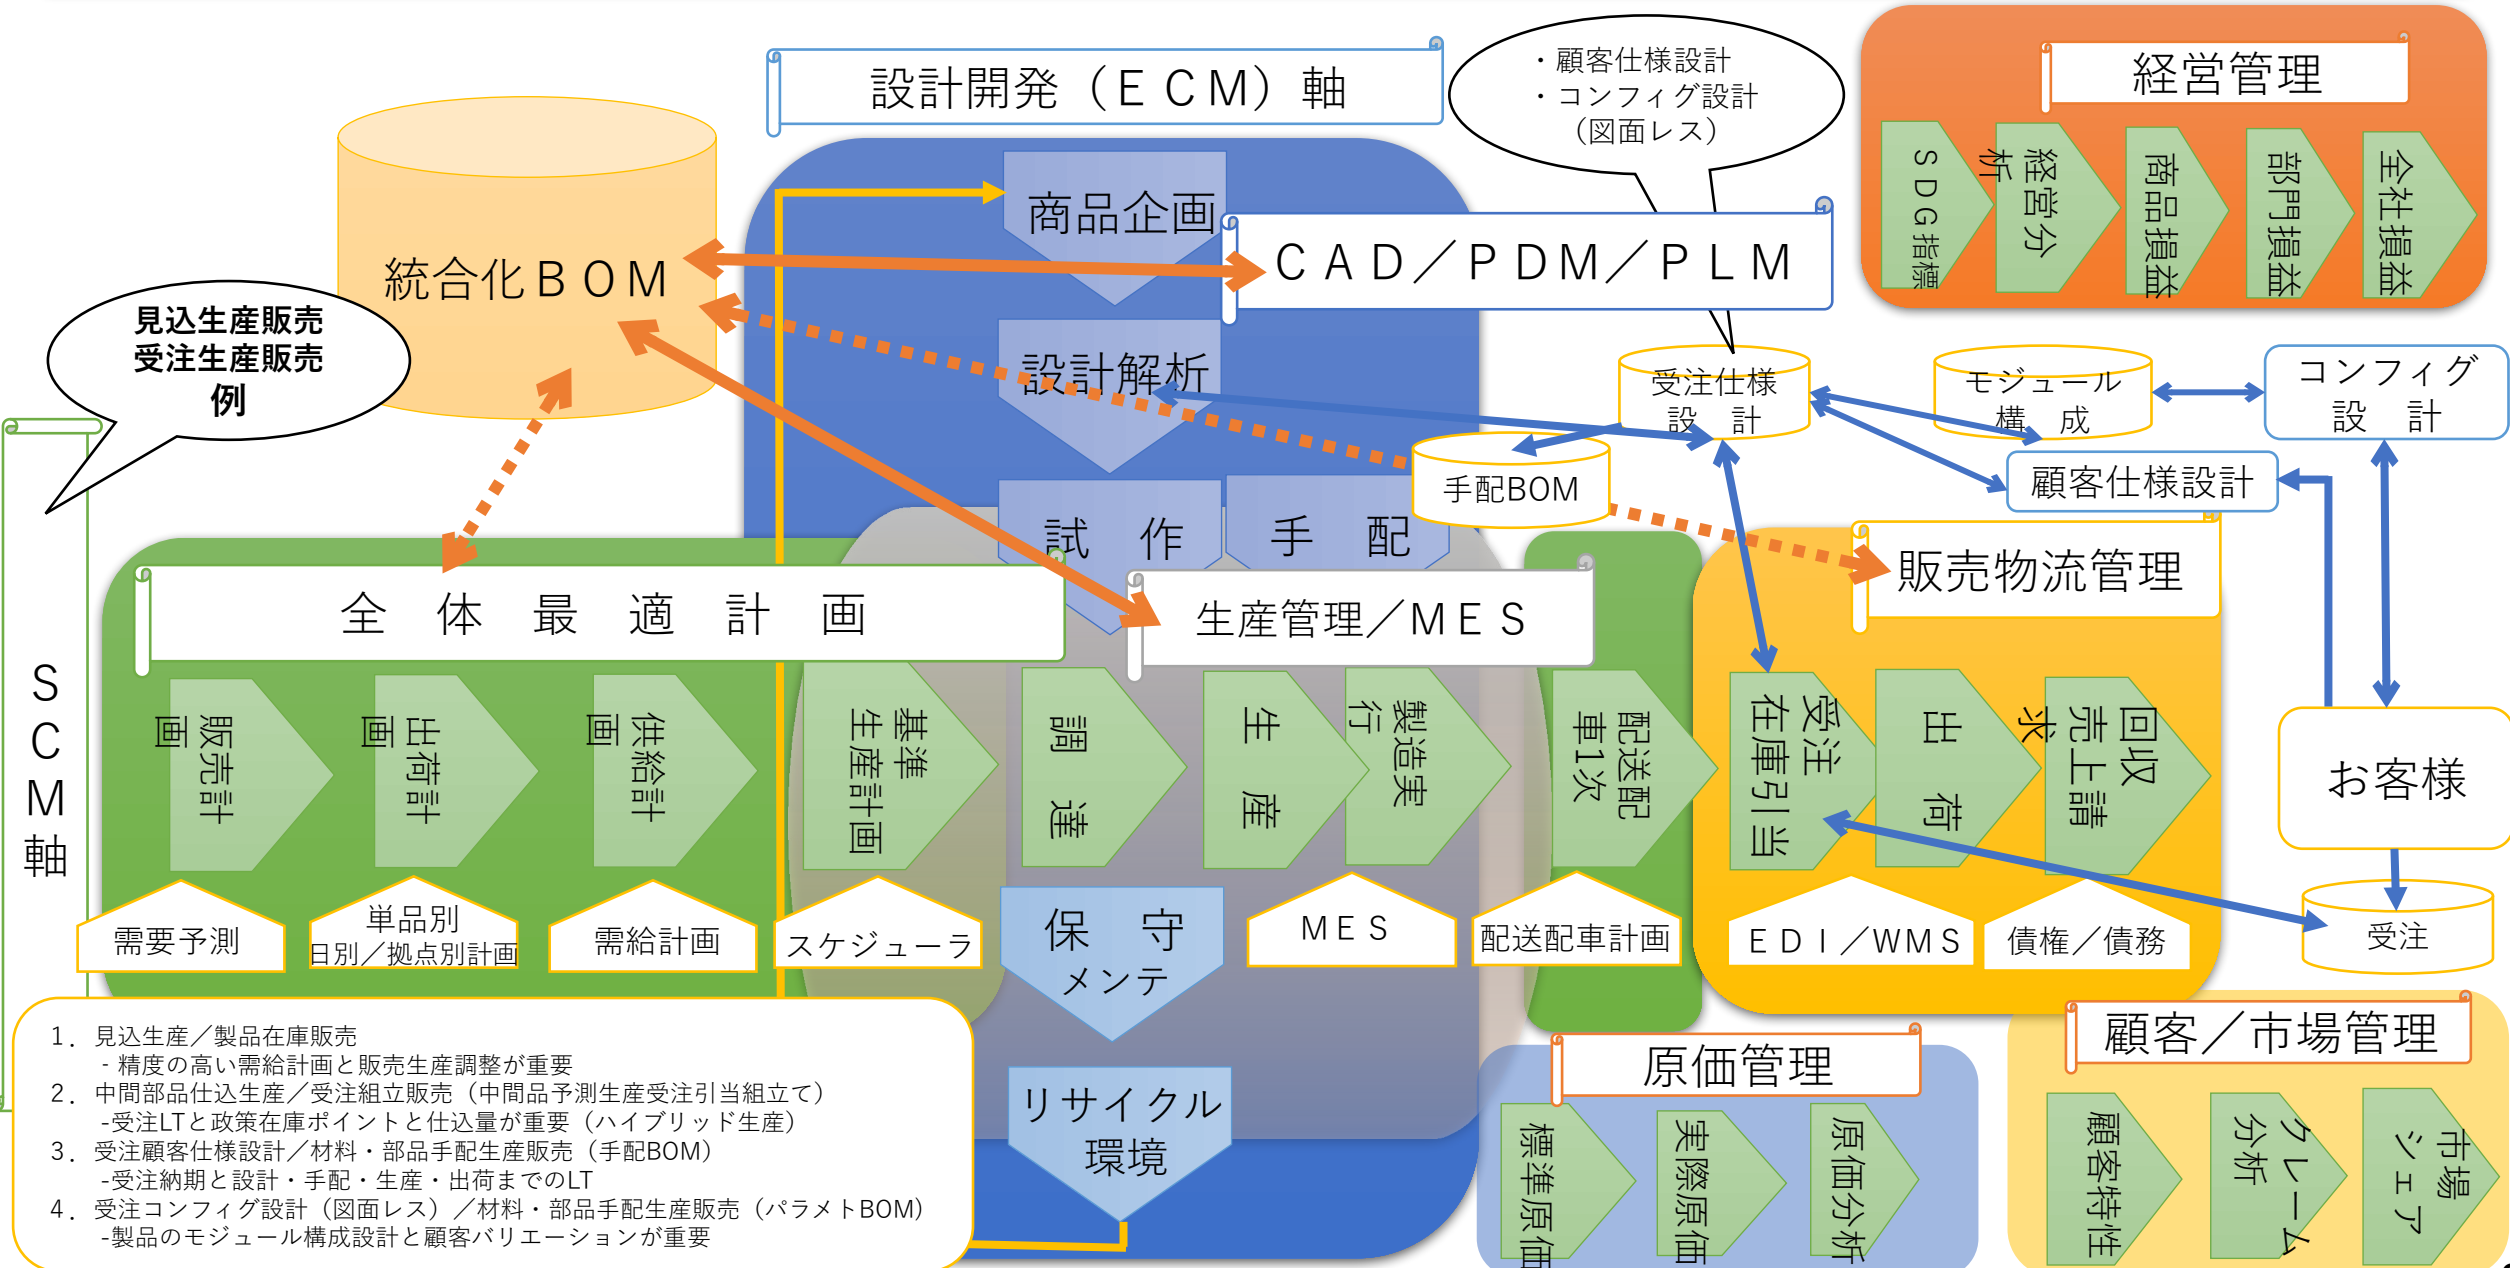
設計開発（ＥＣＭ）軸

・顧客仕様設計
・コンフィグ設計
（図面レス）

経営管理

ＳＤＧ指標

経営分析

商品損益

部門損益

全社損益

統合化ＢＯＭ

商品企画

ＣＡＤ／ＰＤＭ／ＰＬＭ

見込生産販売
受注生産販売
例

設計解析

受注仕様
設　計

モジュール
構　成

コンフィグ
設　計

手配BOM

顧客仕様設計

試　作

手　配

販売物流管理

全　体　最　適　計　画

生産管理／ＭＥＳ

S
C
M
軸

販売計画

出荷計画

供給計画

基準生産計画

調　達

生　産

製造実行

配送配車1次

受注在庫引当

出　荷

回収売上請求

お客様

需要予測

単品別
日別／拠点別計画

需給計画

スケジューラ

保　守
メンテ

ＭＥＳ

配送配車計画

ＥＤＩ／WMS

債権／債務

受注

1．見込生産／製品在庫販売
　- 精度の高い需給計画と販売生産調整が重要
2．中間部品仕込生産／受注組立販売（中間品予測生産受注引当組立て）
　-受注LTと政策在庫ポイントと仕込量が重要（ハイブリッド生産）
3．受注顧客仕様設計／材料・部品手配生産販売（手配BOM）
　-受注納期と設計・手配・生産・出荷までのLT
4．受注コンフィグ設計（図面レス）／材料・部品手配生産販売（パラメトBOM）
　-製品のモジュール構成設計と顧客バリエーションが重要

リサイクル
環境

原価管理

標準原価

実際原価

原価分析

顧客／市場管理

顧客特性

クレーム分析

市場シェア